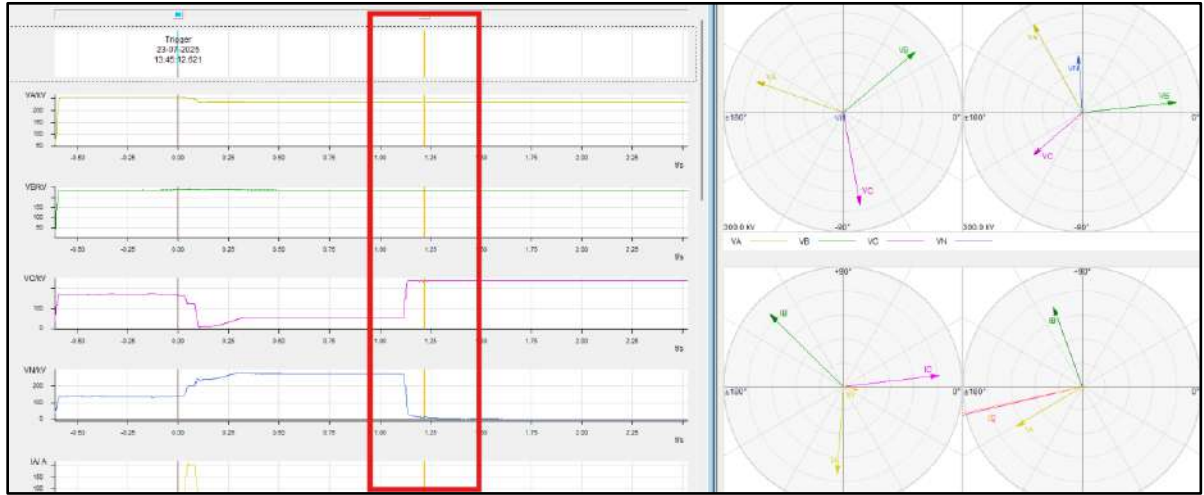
Trigger
23-07-2025
13:45:32.621

VA/kV
200
150
100
50
-0.50 -0.25 0.00 0.25 0.50 0.75 1.00 1.25 1.50 1.75 2.00 2.25
t/s

VB/kV
150
100
50
-0.50 -0.25 0.00 0.25 0.50 0.75 1.00 1.25 1.50 1.75 2.00 2.25
t/s

VC/kV
100
0
-0.50 -0.25 0.00 0.25 0.50 0.75 1.00 1.25 1.50 1.75 2.00 2.25
t/s

VN/kV
200
100
0
-0.50 -0.25 0.00 0.25 0.50 0.75 1.00 1.25 1.50 1.75 2.00 2.25
t/s

IA/ A
100
-100

VA
VB
±180°
VN
0°
VC
-90°
300.0 kV

VA
VN
VB
±180°
VC
0°
-90°
300.0 kV

VA VB VC VN

+90°
IB
IC
±180°
IN
0°
IA

+90°
IB
±180°
0°
IC
IA